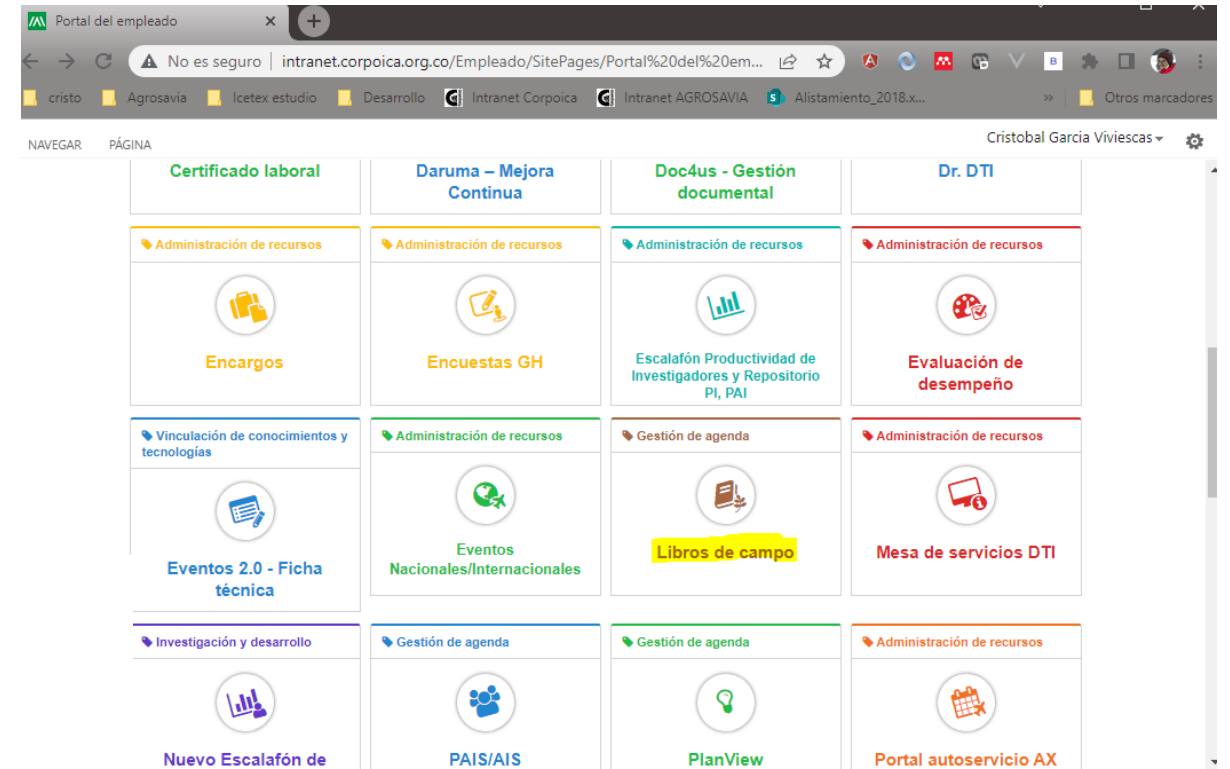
Portal del empleado

No es seguro | intranet.corpoica.org.co/Empleado/SitePages/Portal%20del%20em...

cristo Agrosavia Icetex estudio Desarrollo Intranet Corpoica Intranet AGROSAVIA Alistamiento_2018.x... » Otros marcadores

NAVEGAR PÁGINA

Cristobal Garcia Viviescas

Certificado laboral

Daruma – Mejora Continua

Doc4us - Gestión documental

Dr. DTI

Administración de recursos
Encargos

Administración de recursos
Encuestas GH

Administración de recursos
Escalafón Productividad de Investigadores y Repositorio PI, PAI

Administración de recursos
Evaluación de desempeño

Vinculación de conocimientos y tecnologías
Eventos 2.0 - Ficha técnica

Administración de recursos
Eventos Nacionales/Internacionales

Gestión de agenda
Libros de campo

Administración de recursos
Mesa de servicios DTI

Investigación y desarrollo
Nuevo Escalafón de

Gestión de agenda
PAIS/AIS

Gestión de agenda
PlanView

Administración de recursos
Portal autoservicio AX